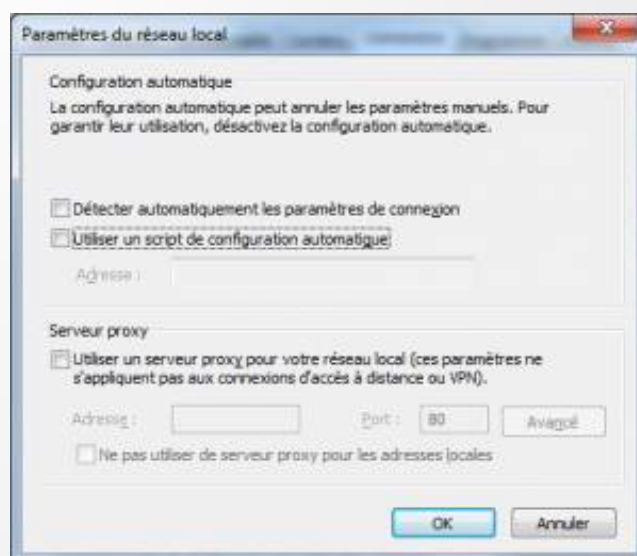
Paramètres du réseau local

Configuration automatique

La configuration automatique peut annuler les paramètres manuels. Pour garantir leur utilisation, désactivez la configuration automatique.

Détecter automatiquement les paramètres de connexion

Utiliser un script de configuration automatique

Adresse :

Serveur proxy

Utiliser un serveur proxy pour votre réseau local (ces paramètres ne s'appliquent pas aux connexions d'accès à distance ou VPN).

Adresse :

Port : 80

Avancé

Ne pas utiliser de serveur proxy pour les adresses locales

OK

Annuler